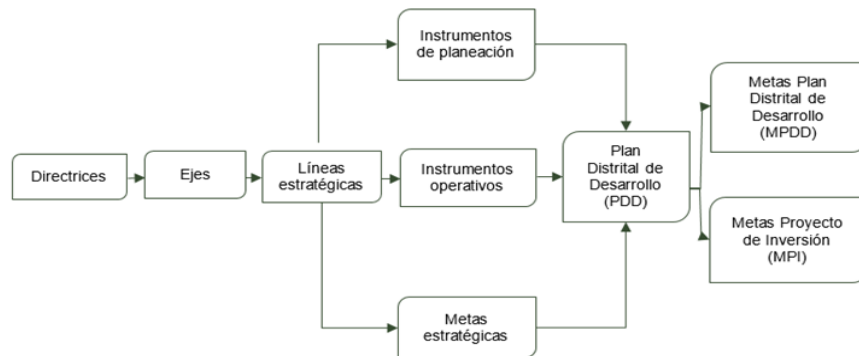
Directrices

Ejes

Líneas estratégicas

Instrumentos de planeación

Instrumentos operativos

Metas estratégicas

Plan Distrital de Desarrollo (PDD)

Metas Plan Distrital de Desarrollo (MPDD)

Metas Proyecto de Inversión (MPI)